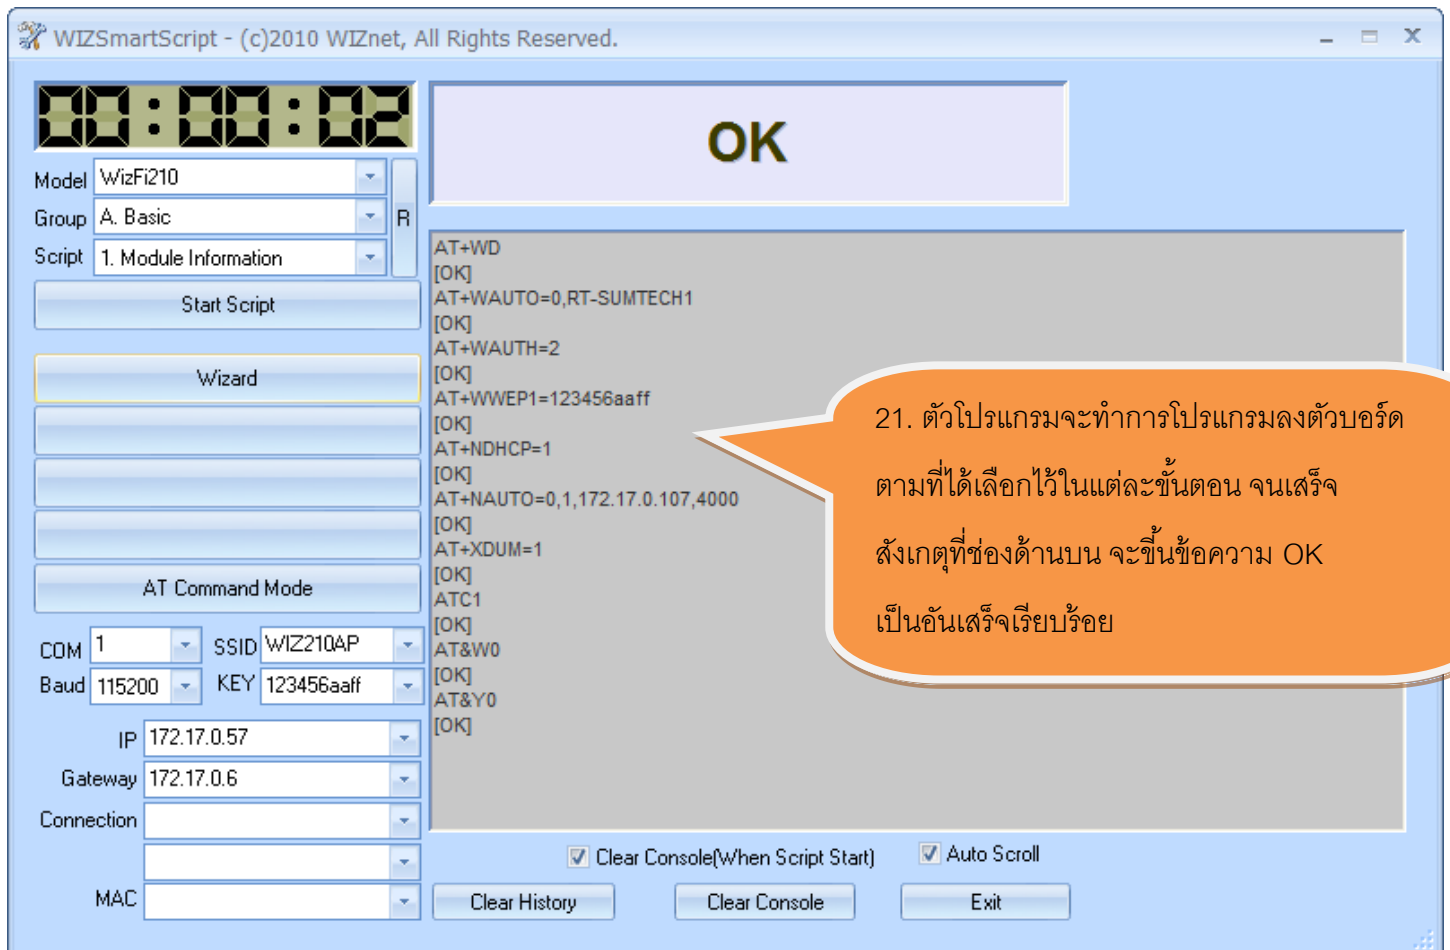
WIZSmartScript - (c)2010 WIZnet, All Rights Reserved.

00:00:02

OK

Model WizFi210
Group A. Basic
Script 1. Module Information
R

Start Script

Wizard

AT Command Mode

COM 1
SSID WIZ210AP
Baud 115200
KEY 123456aaff

IP 172.17.0.57
Gateway 172.17.0.6
Connection

MAC

AT+WD
[OK]
AT+WAUTO=0,RT-SUMTECH1
[OK]
AT+WAUTH=2
[OK]
AT+WWEP1=123456aaff
[OK]
AT+NDHCP=1
[OK]
AT+NAUTO=0,1,172.17.0.107,4000
[OK]
AT+XDUM=1
[OK]
ATC1
[OK]
AT&W0
[OK]
AT&Y0
[OK]

21. ตัวโปรแกรมจะทำการโปรแกรมลงตัวบอร์ด ตามที่ได้เลือกไว้ในแต่ละขั้นตอน จนเสร็จ สังเกตุที่ช่องด้านบน จะขึ้นข้อความ OK เป็นอันเสร็จเรียบร้อย

Clear Console(When Script Start)
Auto Scroll

Clear History
Clear Console
Exit